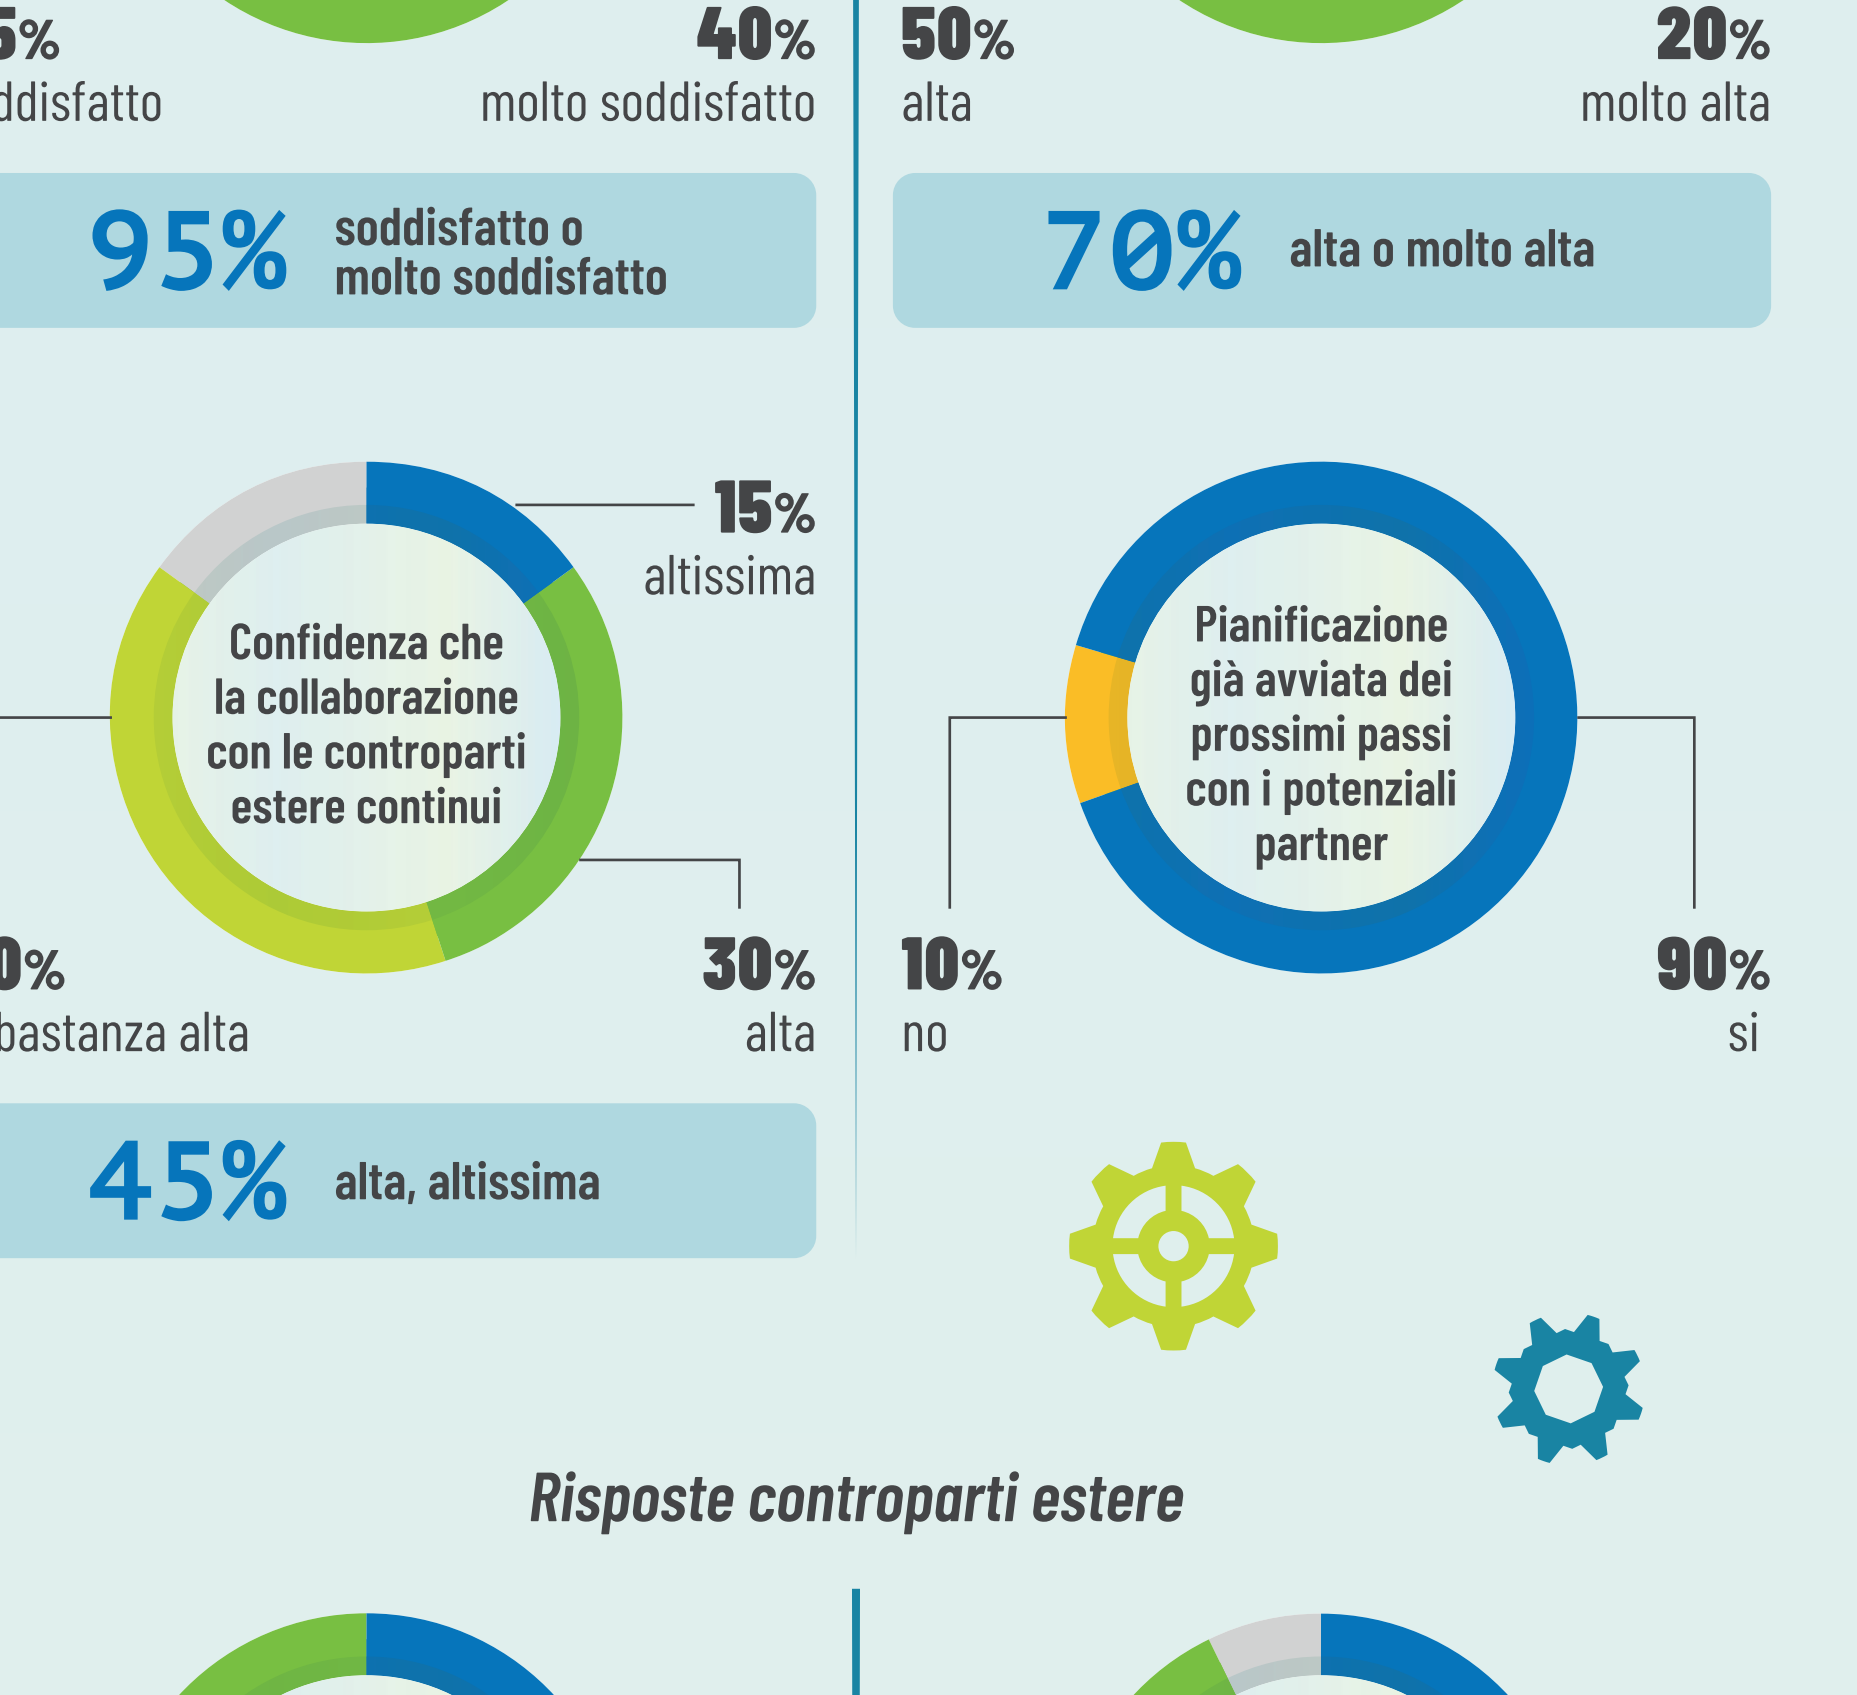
5%
ddisfatto

40%
molto soddisfatto

95% soddisfatto o molto soddisfatto

50%
alta

20%
molto alta

70% alta o molto alta

Confidenza che la collaborazione con le controparti estere continui

15%
altissima

0%
bastanza alta

30%
alta

45% alta, altissima

Pianificazione già avviata dei prossimi passi con i potenziali partner

10%
no

90%
si

Risposte controparti estere